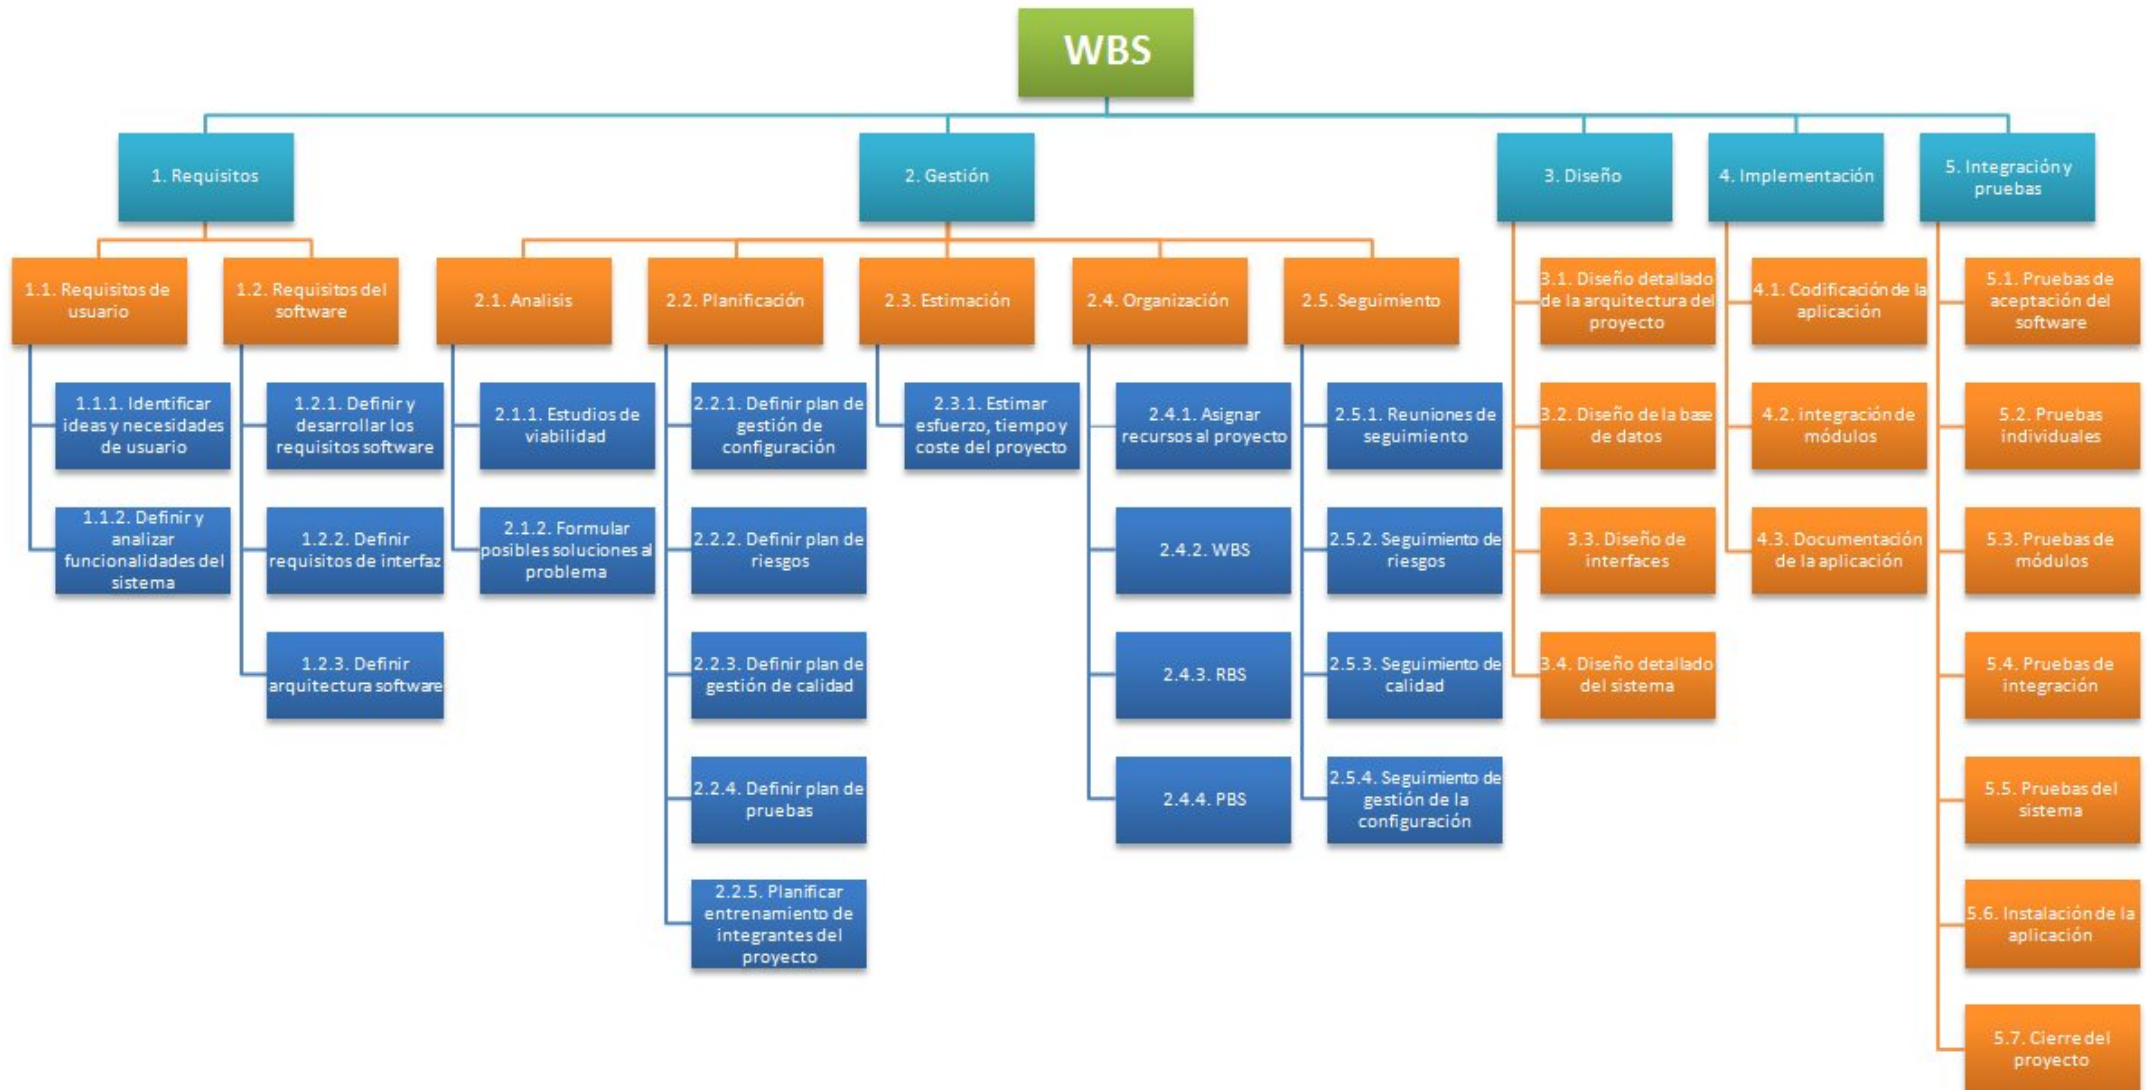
WBS

1. Requisitos

1.1. Requisitos de usuario

1.1.1. Identificar ideas y necesidades de usuario

1.1.2. Definir y analizar funcionalidades del sistema

1.2. Requisitos del software

1.2.1. Definir y desarrollar los requisitos software

1.2.2. Definir requisitos de interfaz

1.2.3. Definir arquitectura software

2. Gestión

2.1. Analisis

2.1.1. Estudios de viabilidad

2.1.2. Formular posibles soluciones al problema

2.2. Planificación

2.2.1. Definir plan de gestión de configuración

2.2.2. Definir plan de riesgos

2.2.3. Definir plan de gestión de calidad

2.2.4. Definir plan de pruebas

2.2.5. Planificar entrenamiento de integrantes del proyecto

2.3. Estimación

2.3.1. Estimar esfuerzo, tiempo y coste del proyecto

2.4. Organización

2.4.1. Asignar recursos al proyecto

2.4.2. WBS

2.4.3. RBS

2.4.4. PBS

2.5. Seguimiento

2.5.1. Reuniones de seguimiento

2.5.2. Seguimiento de riesgos

2.5.3. Seguimiento de calidad

2.5.4. Seguimiento de gestión de la configuración

3. Diseño

3.1. Diseño detallado de la arquitectura del proyecto

3.2. Diseño de la base de datos

3.3. Diseño de interfaces

3.4. Diseño detallado del sistema

4. Implementación

4.1. Codificación de la aplicación

4.2. integración de módulos

4.3. Documentación de la aplicación

5. Integración y pruebas

5.1. Pruebas de aceptación del software

5.2. Pruebas individuales

5.3. Pruebas de módulos

5.4. Pruebas de integración

5.5. Pruebas del sistema

5.6. Instalación de la aplicación

5.7. Cierre del proyecto